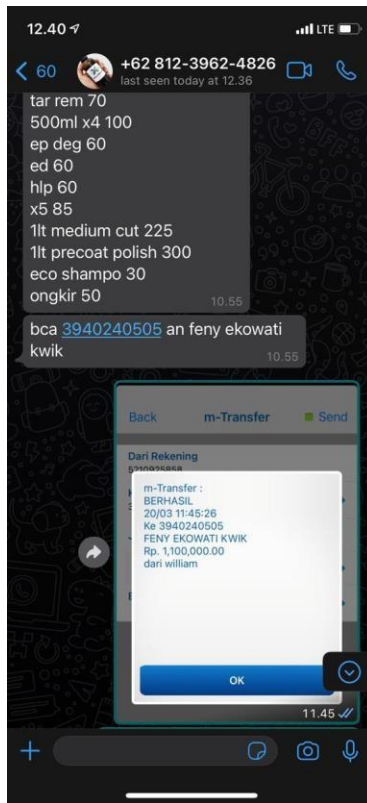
12.40

LTE

60

+62 812-3962-4826
last seen today at 12.36

tar rem 70
500ml x4 100
ep deg 60
ed 60
hlp 60
x5 85
1lt medium cut 225
1lt precoat polish 300
eco shampo 30
ongkir 50
10.55

bca 3940240505 an feny ekowati kwik
10.55

Back
m-Transfer
Send

Dari Rekening
5310925858

m-Transfer :
BERHASIL
20/03 11:45:26
Ke 3940240505
FENY EKOWATI KWIK
Rp. 1,100,000.00
dari william

OK

11.45